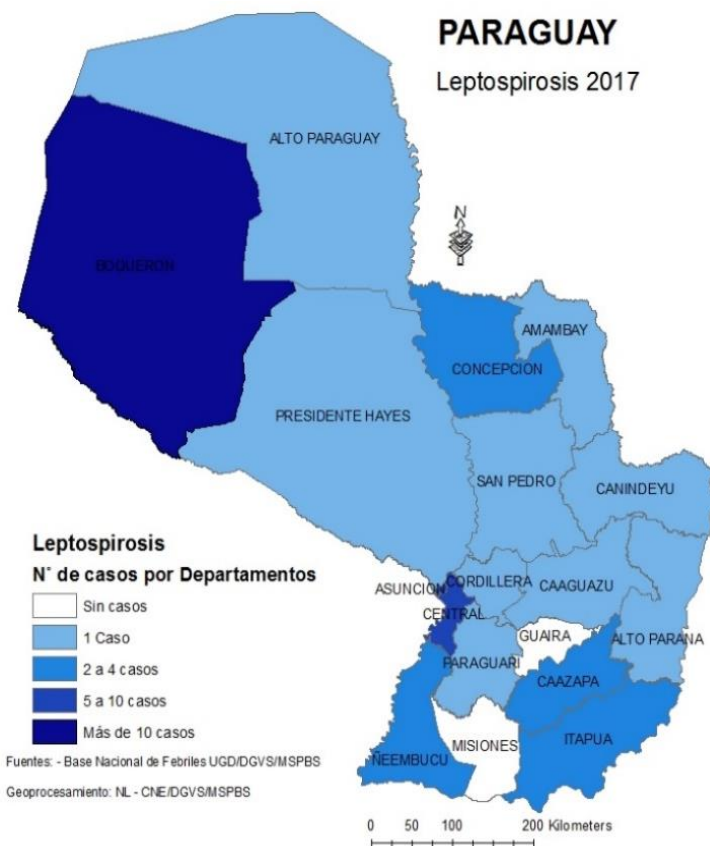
PARAGUAY

Leptospirosis 2017

ALTO PARAGUAY

N

BOQUERON

AMAMBAY

CONCEPCION

PRESIDENTE HAYES

SAN PEDRO

CANINDEYU

ASUNCION

CORDILLERA

CAAGUAZU

CENTRAL

GUAIRA

ALTO PARANA

PARAGUARI

CAAZAPA

ÑEEMBUCU

MISIONES

ITAPUA

Leptospirosis

N° de casos por Departamentos

Sin casos

1 Caso

2 a 4 casos

5 a 10 casos

Más de 10 casos

Fuentes: - Base Nacional de Febriles UGD/DGVS/MSPBS

Geoprocesamiento: NL - CNE/DGVS/MSPBS

0 50 100 200 Kilometers